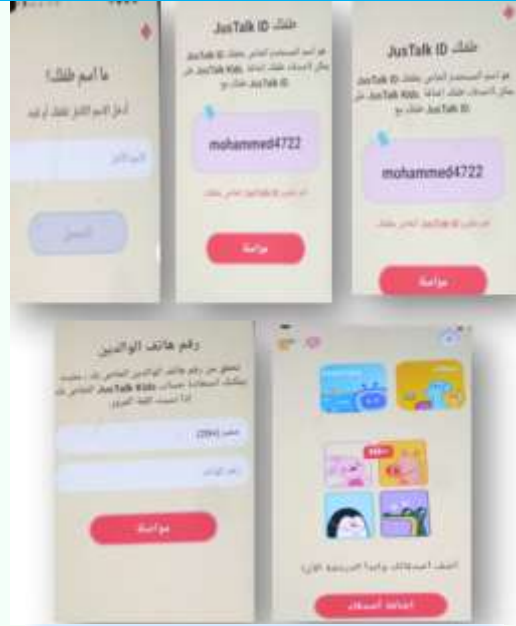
ما اسم طفلك؟

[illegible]

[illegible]

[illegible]

JusTalk ID طفلك

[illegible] JusTalk ID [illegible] JusTalk Kids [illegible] JusTalk ID

mohammed4722

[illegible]

مواصلة

JusTalk ID طفلك

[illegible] JusTalk ID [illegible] JusTalk Kids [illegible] JusTalk ID

mohammed4722

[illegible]

مواصلة

رقم هاتف الوالدين

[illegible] JusTalk Kids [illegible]

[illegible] (20+)

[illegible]

مواصلة

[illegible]

إضافة أصدقاء